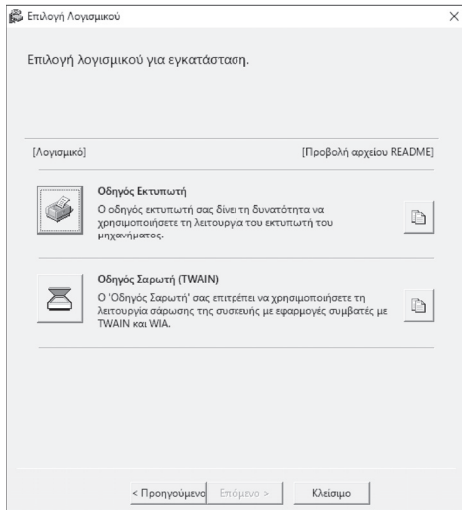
Επιλογή Λογισμικού

×

Επιλογή λογισμικού για εγκατάσταση.

[Λογισμικό]

[Προβολή αρχείου README]

Οδηγός Εκτυπωτή

Ο οδηγός εκτυπωτή σας δίνει τη δυνατότητα να χρησιμοποιήσετε τη λειτουργία του εκτυπωτή του μηχανήματος.

Οδηγός Σαρωτή (TWAIN)

Ο 'Οδηγός Σαρωτή' σας επιτρέπει να χρησιμοποιήσετε τη λειτουργία σάρωσης της συσκευής με εφαρμογές συμβατές με TWAIN και WIA.

< Προηγούμενο

Επόμενο >

Κλείσιμο